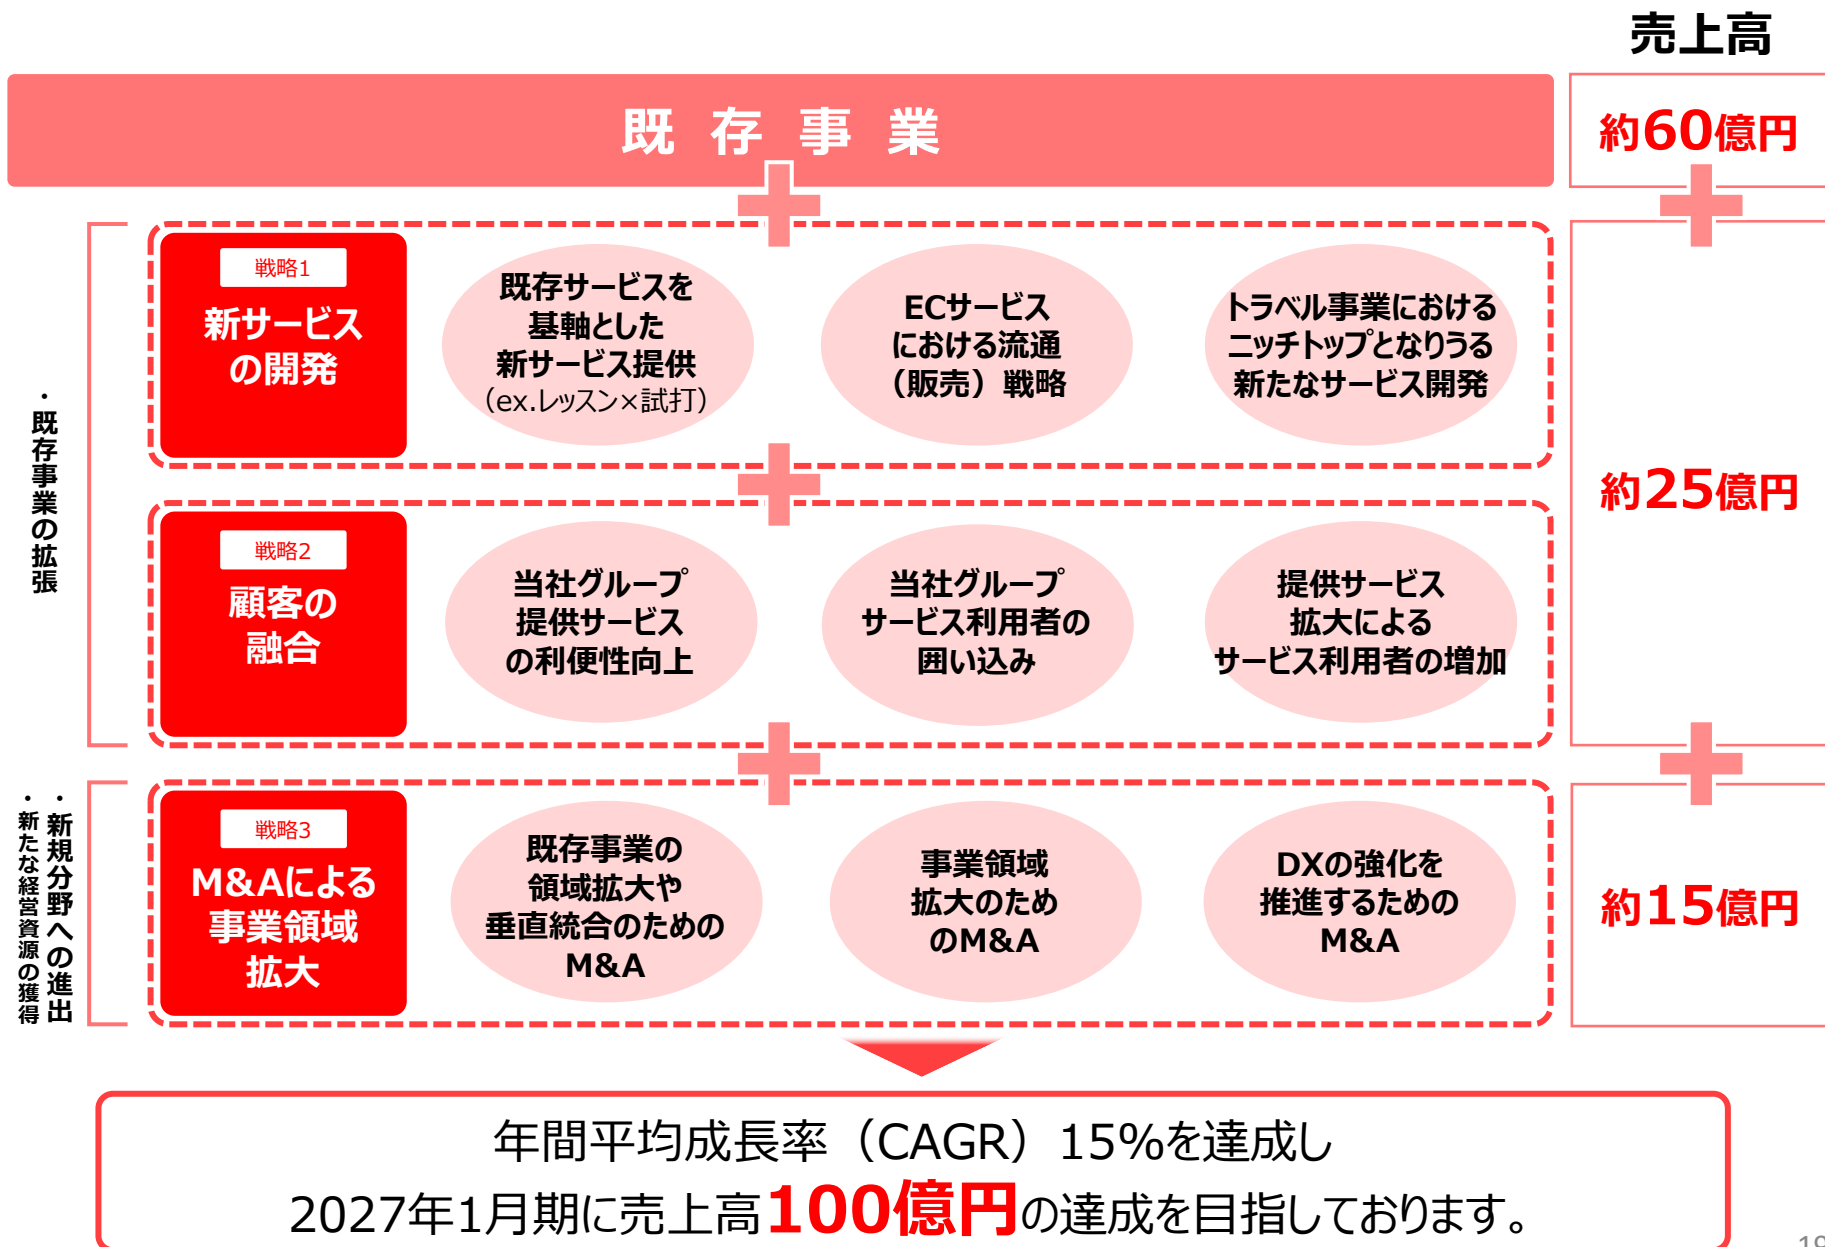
売上高

既 存 事 業

約60億円

・既存事業の拡張

戦略1
新サービスの開発

既存サービスを基軸とした新サービス提供（ex.レッスン×試打）

ECサービスにおける流通（販売）戦略

トラベル事業におけるニッチトップとなりうる新たなサービス開発

約25億円

戦略2
顧客の融合

当社グループ提供サービスの利便性向上

当社グループサービス利用者の囲い込み

提供サービス拡大によるサービス利用者の増加

・新規分野への進出
・新たな経営資源の獲得

戦略3
M&Aによる事業領域拡大

既存事業の領域拡大や垂直統合のためのM&A

事業領域拡大のためのM&A

DXの強化を推進するためのM&A

約15億円

年間平均成長率（CAGR）15%を達成し
2027年1月期に売上高100億円の達成を目指しております。

19